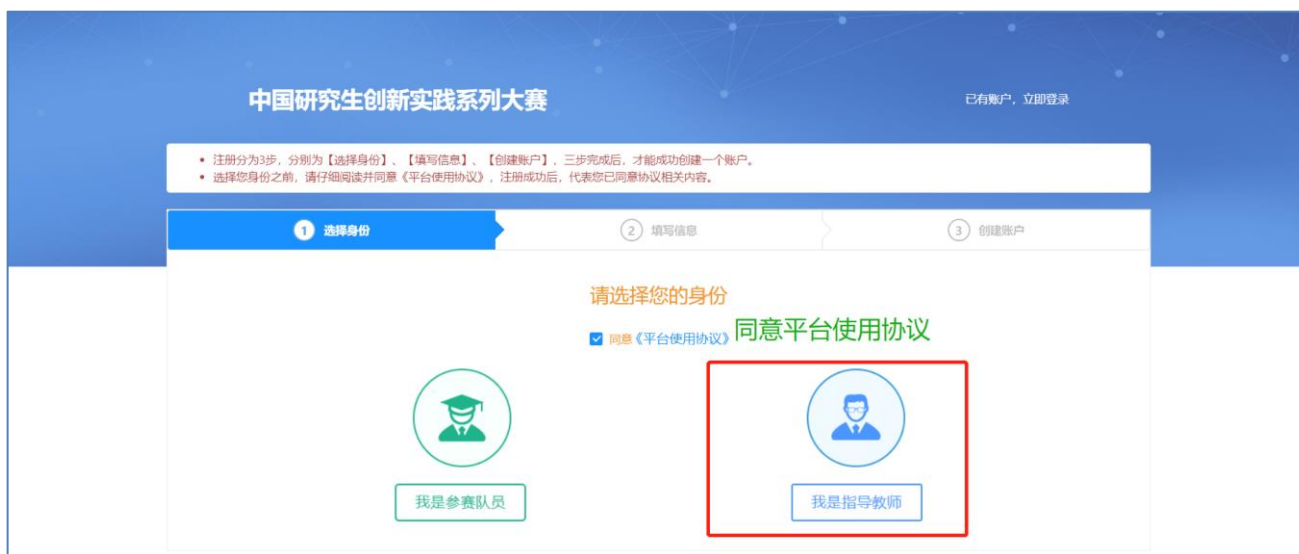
中国研究生创新实践系列大赛

已有账户，立即登录

• 注册分为3步，分别为【选择身份】、【填写信息】、【创建账户】，三步完成后，才能成功创建一个账户。
• 选择您身份之前，请仔细阅读并同意《平台使用协议》，注册成功后，代表您已同意协议相关内容。

1 选择身份

2 填写信息

3 创建账户

请选择您的身份

同意《平台使用协议》 同意平台使用协议

我是参赛队员

我是指导教师